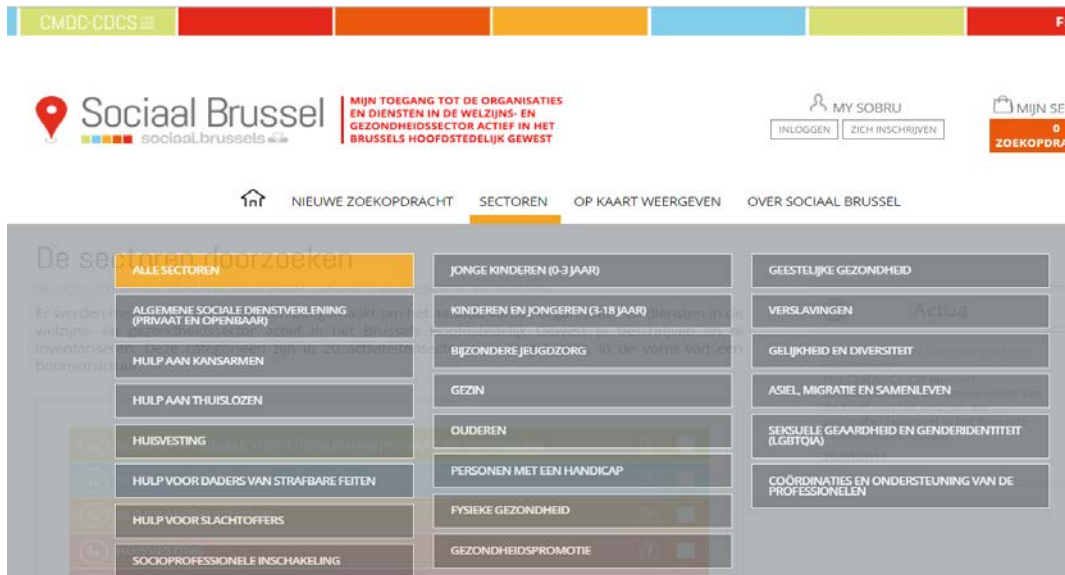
CMDC-CDCS

Sociaal Brussel
sociaal.brussels

MIJN TOEGANG TOT DE ORGANISATIES EN DIENSTEN IN DE WELZIJNS- EN GEZONDHEIDSSECTOR ACTIEF IN HET BRUSSELS HOOFDSTEDELIJK GEWEST

MY SOBRU
INLOGGEN
ZICH INSCHRIJVEN

MIJN SE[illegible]
0
ZOEKOPDRA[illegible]

NIEUWE ZOEKOPDRACHT
SECTOREN
OP KAART WEERGEVEN
OVER SOCIAAL BRUSSEL

De sectoren doorzoeken

ALLE SECTOREN
ALGEMENE SOCIALE DIENSTVERLENING (PRIVAAT EN OPENBAAR)
HULP AAN KANSARMEN
HULP AAN THUISLOZEN
HUISVESTING
HULP VOOR DADERS VAN STRAFBARE FEITEN
HULP VOOR SLACHTOFFERS
SOCIOPROFESSIONELE INSCHAKELING

JONGE KINDEREN (0-3 JAAR)
KINDEREN EN JONGEREN (3-18 JAAR)
BIJZONDERE JEUGDZORG
GEZIN
OUDEREN
PERSONEN MET EEN HANDICAP
FYSIEKE GEZONDHEID
GEZONDHEIDSPROMOTIE

GEESTELIJKE GEZONDHEID
VERSLAVINGEN
GELIJKHEID EN DIVERSITEIT
ASIEL, MIGRATIE EN SAMENLEVEN
SEKSUELE GEAARDHEID EN GENDERIDENTITEIT (LGBTQIA)
COÖRDINATIES EN ONDERSTEUNING VAN DE PROFESSIONELEN

Actua